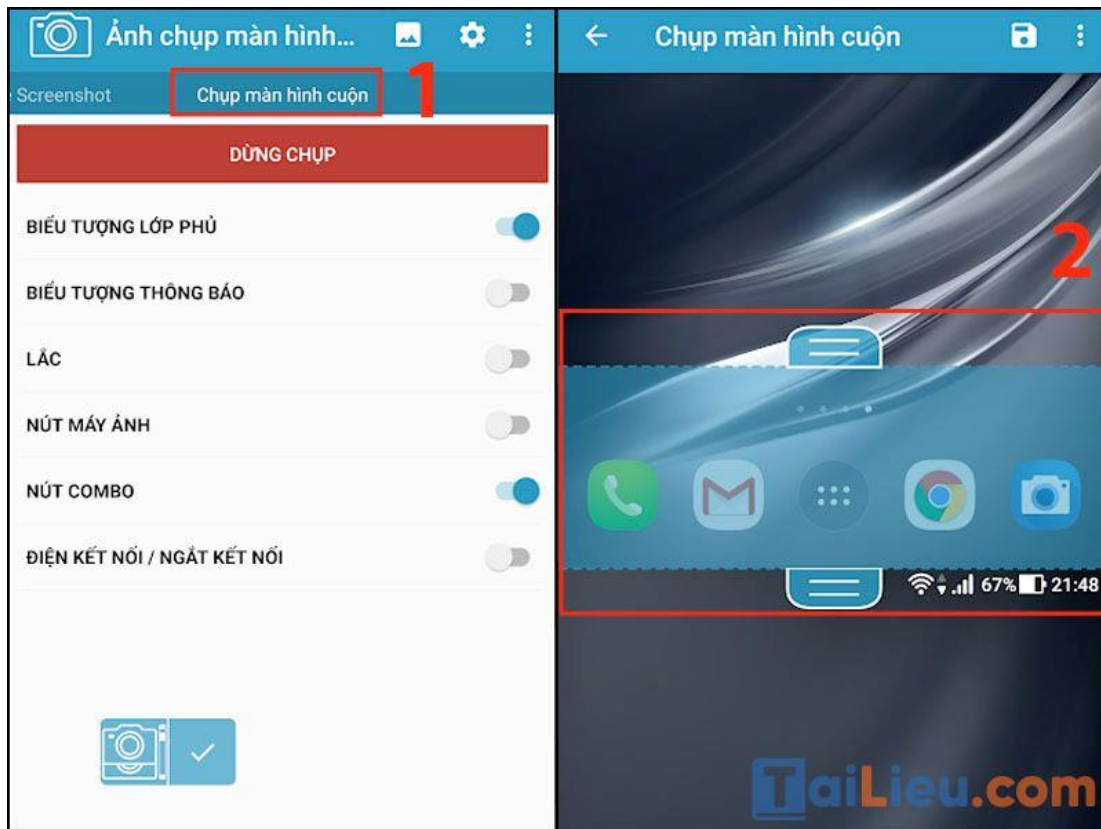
Ảnh chụp màn hình...

Screenshot

Chụp màn hình cuộn

1

DỪNG CHỤP

BIỂU TƯỢNG LỚP PHỦ

BIỂU TƯỢNG THÔNG BÁO

LẮC

NÚT MÁY ẢNH

NÚT COMBO

ĐIỆN KẾT NỐI / NGẮT KẾT NỐI

Chụp màn hình cuộn

2

67% 21:48

TaiLieu.com